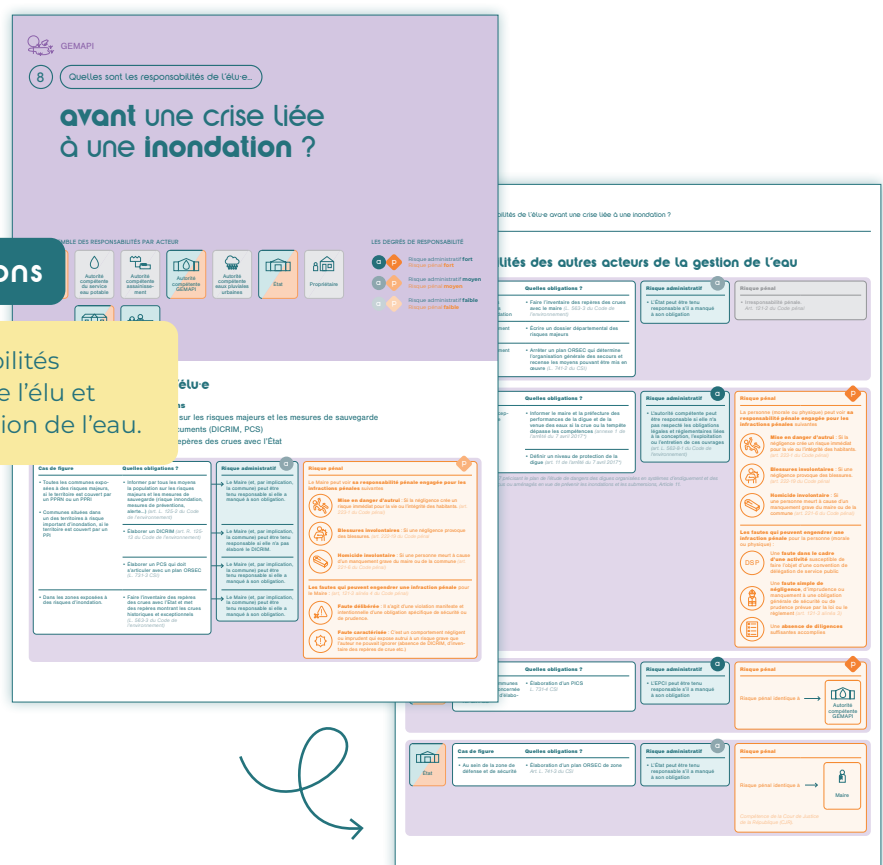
GEMAPI

8 Quelles sont les responsabilités de l'élu·e...

avant une crise liée à une inondation ?

ons

bilités
e l'élu et
ion de l'eau.

Autorité compétente du service eau potable

Autorité compétente assainissement

Autorité compétente GEMAPI

Autorité compétente eaux pluviales urbaines

État

Propriétaire

LES DEGRÉS DE RESPONSABILITÉ

Risque administratif fort
Risque pénal fort

Risque administratif moyen
Risque pénal moyen

Risque administratif faible
Risque pénal faible

l'élu·e

sur les risques majeurs et les mesures de sauvegarde
cuments (DICRIM, PCS)
epères des crues avec l'État

| Cas de figure | Quelles obligations ? | Risque administratif | Risque pénal |
|---|---|---|---|
| • Toutes les communes exposées à des risques majeurs, si le territoire est couvert par un PPRN ou un PPRI • Communes situées dans un territoire à risque important d'inondation, si le territoire est couvert par un PPI | • Informer par tous les moyens la population sur les risques majeurs et les mesures de sauvegarde (risque inondation, mesures de prévention, alerte...) • Élaborer un DICRIM • Élaborer un PCS qui doit s'articuler avec un plan ORSEC | • Le Maire (et, par implication, la commune) peut être tenu responsable s'il a manqué à son obligation. • Le Maire (et, par implication, la commune) peut être tenu responsable s'il n'a pas élaboré le DICRIM. • Le Maire (et, par implication, la commune) peut être tenu responsable s'il a manqué à son obligation. | Le Maire peut voir sa responsabilité pénale engagée pour les infractions pénales suivantes : Mise en danger d'autrui ; Blessures involontaires ; Homicide involontaire |
| • Dans les zones exposées à des risques d'inondation | • Faire l'inventaire des repères des crues avec l'État et met des repères montrant les crues historiques et exceptionnelles | • Le Maire (et, par implication, la commune) peut être tenu responsable s'il a manqué à son obligation. | Les fautes qui peuvent engendrer une infraction pénale pour le Maire : Faute délibérée ; Faute caractérisée |

bilités de l'élu·e avant une crise liée à une inondation ?

lités des autres acteurs de la gestion de l'eau

| Quelles obligations ? | Risque administratif | Risque pénal |
|---|---|---|
| • Faire l'inventaire des repères des crues avec le maire • Écrire un dossier départemental des risques majeurs • Arrêter un plan ORSEC qui détermine l'organisation générale des secours et recense les moyens pouvant être mis en œuvre | • L'État peut être tenu responsable s'il a manqué à son obligation | • Irresponsabilité pénale. |
| • Informer le maire et la préfecture des performances de la digue et de la venue des eaux si la crue ou la tempête dépasse les compétences • Définir un niveau de protection de la digue | • L'autorité compétente peut être responsable si elle n'a pas respecté les obligations légales et réglementaires liées à la conception, l'exploitation ou l'entretien de ces ouvrages | La personne (morale ou physique) peut voir sa responsabilité pénale engagée pour les infractions pénales suivantes : Mise en danger d'autrui ; Blessures involontaires ; Homicide involontaire. Les fautes qui peuvent engendrer une infraction pénale pour la personne (morale ou physique) : DSP Une faute dans le cadre d'une activité ; Une faute simple de négligence ; Une absence de diligences suffisantes accomplies |
| • Élaboration d'un PICS | • L'EPCI peut être tenu responsable s'il a manqué à son obligation | Risque pénal identique à : Autorité compétente GEMAPI |

| Cas de figure | Quelles obligations ? | Risque administratif | Risque pénal |
|---|---|---|---|
| État • Au sein de la zone de défense et de sécurité | • Élaboration d'un plan ORSEC de zone | • L'État peut être tenu responsable s'il a manqué à son obligation | Risque pénal identique à : Maire |